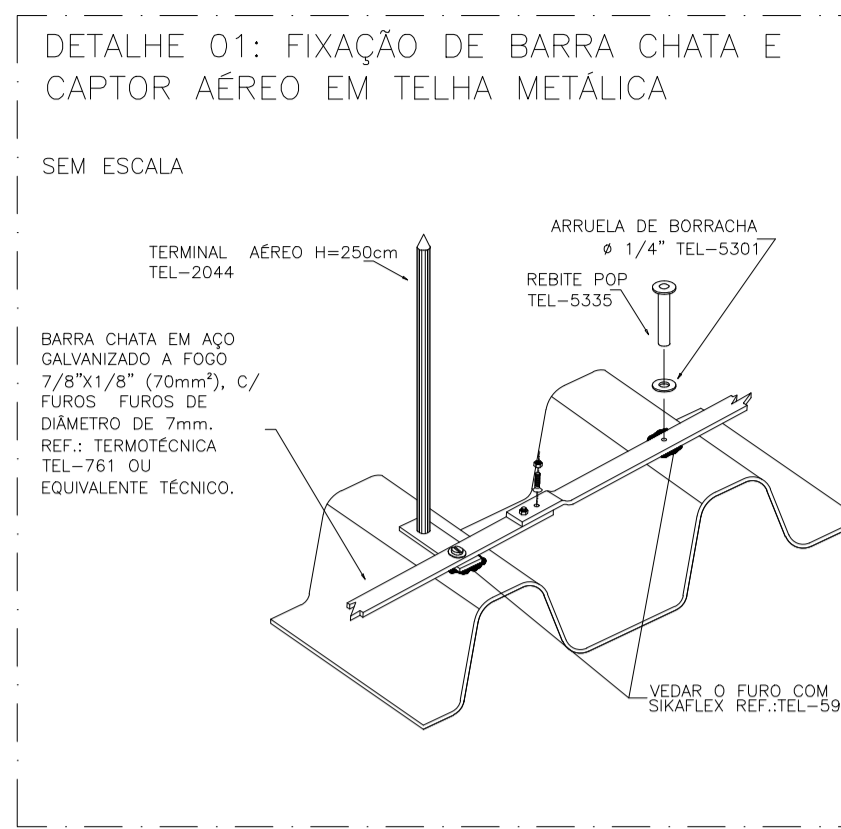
DETALHE 01: FIXAÇÃO DE BARRA CHATA E CAPTOR AÉREO EM TELHA METÁLICA

SEM ESCALA

TERMINAL AÉREO H=250cm
TEL-2044

ARRUELA DE BORRACHA
ø 1/4" TEL-5301

REBITE POP
TEL-5335

BARRA CHATA EM AÇO GALVANIZADO A FOGO 7/8"X1/8" (70mm²), C/ FUROS FUROS DE DIÂMETRO DE 7mm. REF.: TERMOTÉCNICA TEL-761 OU EQUIVALENTE TÉCNICO.

VEDAR O FURO COM
SIKAFLEX REF.:TEL-59